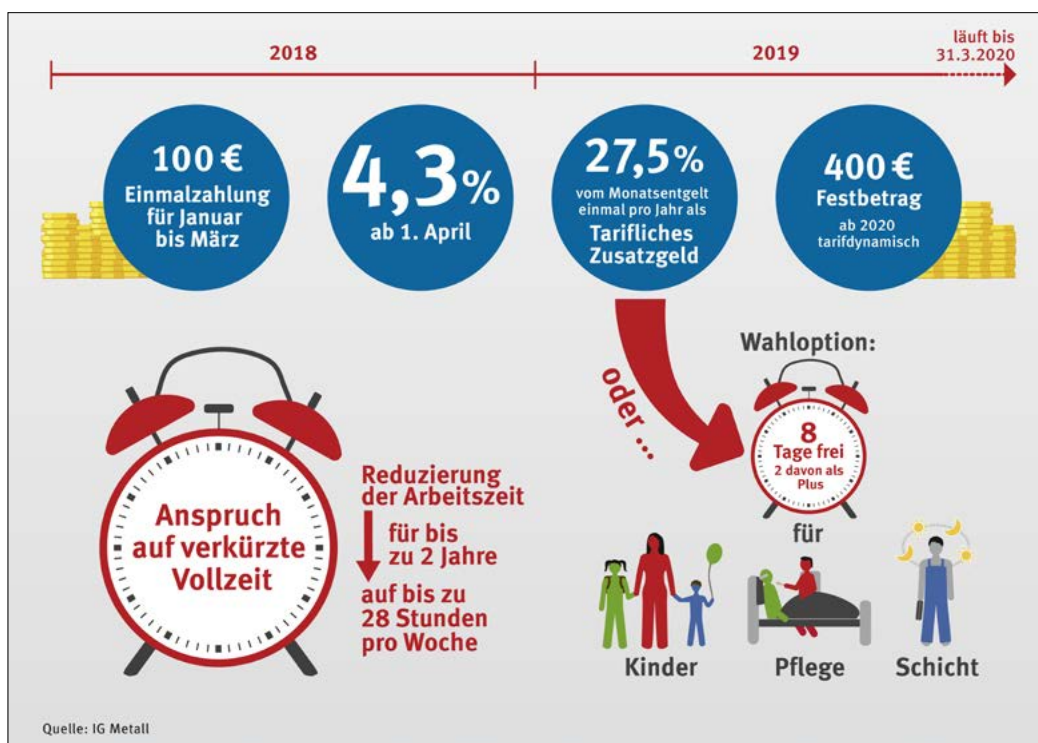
2018

2019

läuft bis 31.3.2020

100 € Einmalzahlung für Januar bis März

4,3% ab 1. April

27,5% vom Monatsentgelt einmal pro Jahr als Tarifliches Zusatzgeld

400 € Festbetrag ab 2020 tarifdynamisch

oder ...

Wahloption:

8 Tage frei 2 davon als Plus

für

Anspruch auf verkürzte Vollzeit

Reduzierung der Arbeitszeit

für bis zu 2 Jahre

auf bis zu 28 Stunden pro Woche

Kinder

Pflege

Schicht

Quelle: IG Metall